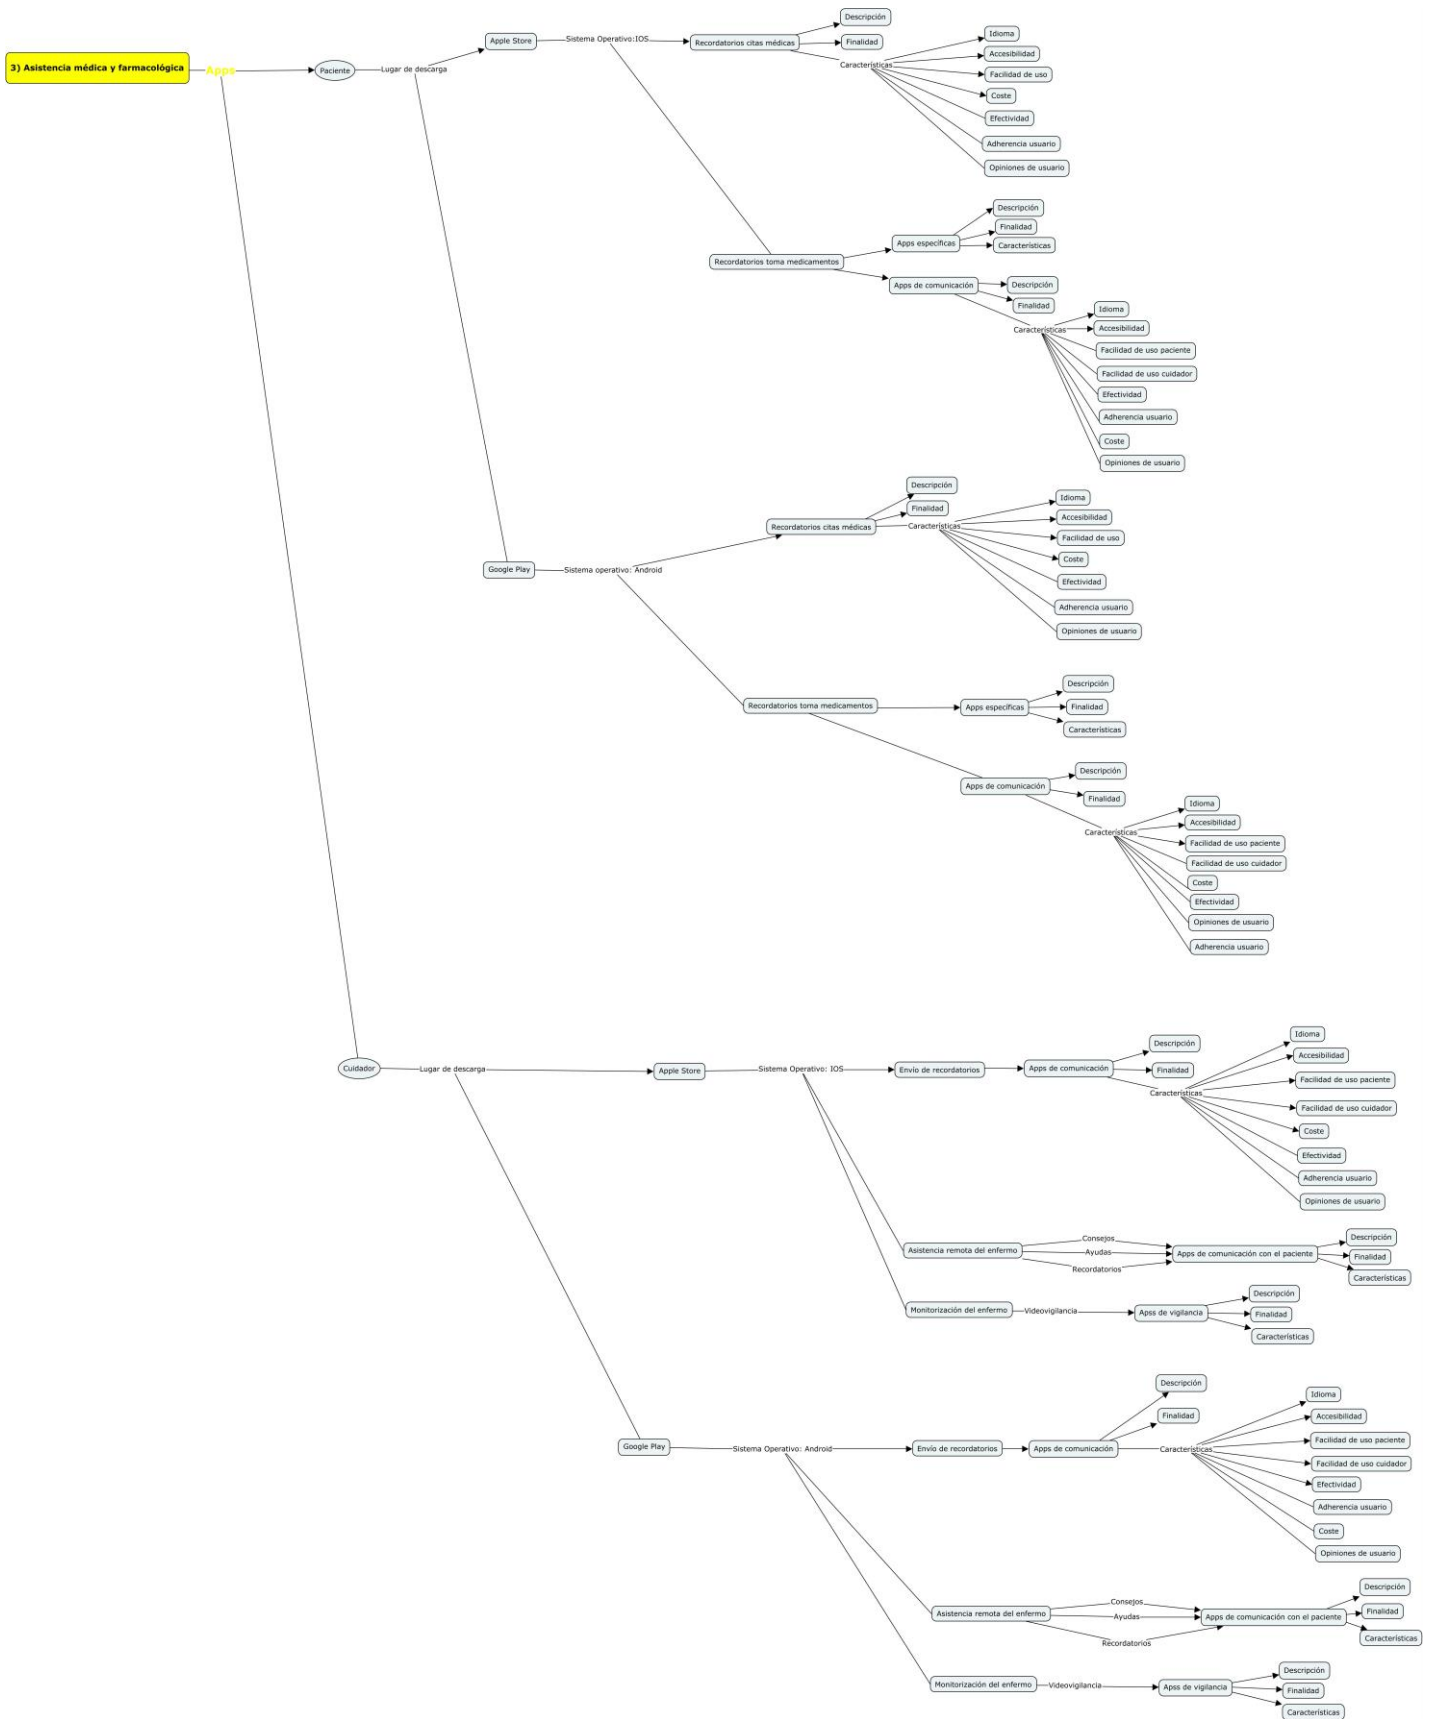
3) Asistencia médica y farmacológica

Apps

Paciente

Lugar de descarga

Apple Store

Sistema Operativo:IOS

Recordatorios citas médicas

Descripción

Finalidad

Características

Idioma

Accesibilidad

Facilidad de uso

Coste

Efectividad

Adherencia usuario

Opiniones de usuario

Recordatorios toma medicamentos

Apps específicas

Descripción

Finalidad

Características

Apps de comunicación

Descripción

Finalidad

Características

Idioma

Accesibilidad

Facilidad de uso paciente

Facilidad de uso cuidador

Efectividad

Adherencia usuario

Coste

Opiniones de usuario

Google Play

Sistema operativo: Android

Recordatorios citas médicas

Descripción

Finalidad

Características

Idioma

Accesibilidad

Facilidad de uso

Coste

Efectividad

Adherencia usuario

Opiniones de usuario

Recordatorios toma medicamentos

Apps específicas

Descripción

Finalidad

Características

Apps de comunicación

Descripción

Finalidad

Características

Idioma

Accesibilidad

Facilidad de uso paciente

Facilidad de uso cuidador

Coste

Efectividad

Opiniones de usuario

Adherencia usuario

Cuidador

Lugar de descarga

Apple Store

Sistema Operativo: IOS

Envío de recordatorios

Apps de comunicación

Descripción

Finalidad

Características

Idioma

Accesibilidad

Facilidad de uso paciente

Facilidad de uso cuidador

Coste

Efectividad

Adherencia usuario

Opiniones de usuario

Asistencia remota del enfermo

Consejos

Ayudas

Recordatorios

Apps de comunicación con el paciente

Descripción

Finalidad

Características

Monitorización del enfermo

Videovigilancia

Apss de vigilancia

Descripción

Finalidad

Características

Google Play

Sistema Operativo: Android

Envío de recordatorios

Apps de comunicación

Descripción

Finalidad

Características

Idioma

Accesibilidad

Facilidad de uso paciente

Facilidad de uso cuidador

Efectividad

Adherencia usuario

Coste

Opiniones de usuario

Asistencia remota del enfermo

Consejos

Ayudas

Recordatorios

Apps de comunicación con el paciente

Descripción

Finalidad

Características

Monitorización del enfermo

Videovigilancia

Apss de vigilancia

Descripción

Finalidad

Características